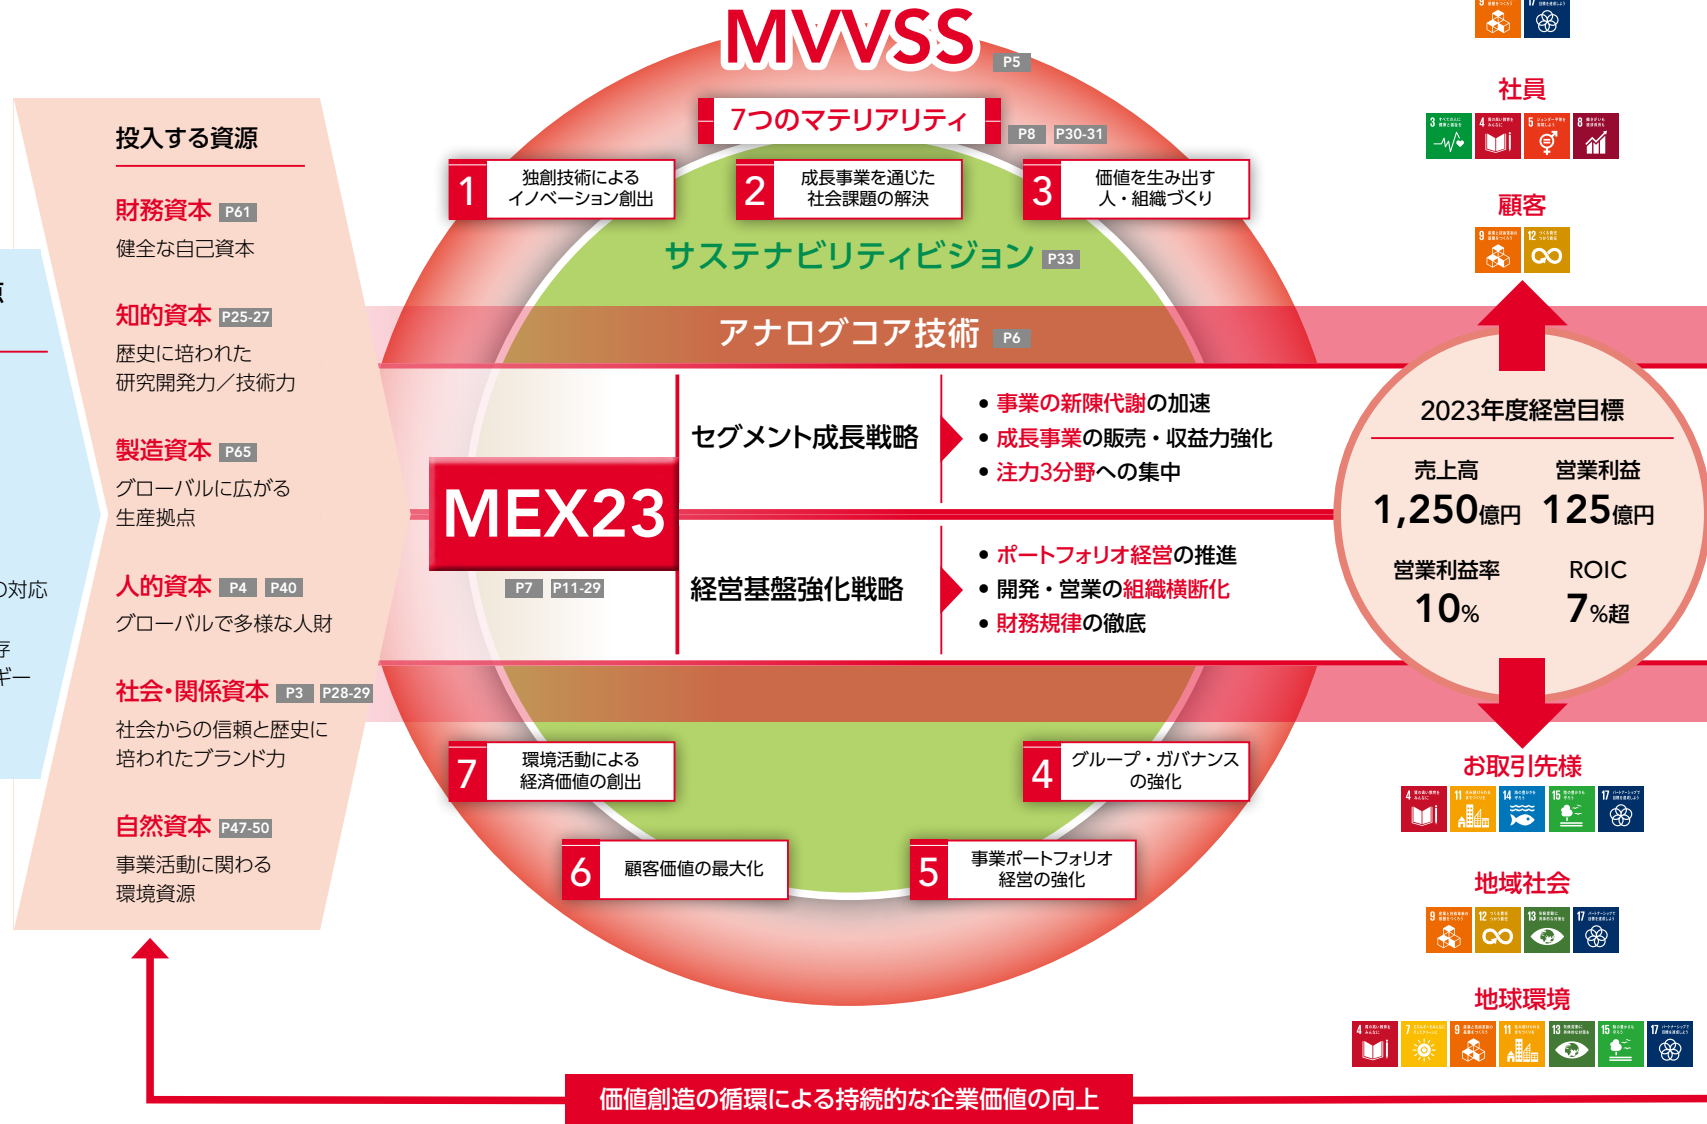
MVVSS P5

7つのマテリアリティ P8 P30-31

1 独創技術によるイノベーション創出
2 成長事業を通じた社会課題の解決
3 価値を生み出す人・組織づくり

サステナビリティビジョン P33

アナログコア技術 P6

投入する資源

財務資本 P61
健全な自己資本

知的資本 P25-27
歴史に培われた研究開発力／技術力

製造資本 P65
グローバルに広がる生産拠点

人的資本 P4 P40
グローバルで多様な人財

社会・関係資本 P3 P28-29
社会からの信頼と歴史に培われたブランド力

自然資本 P47-50
事業活動に関わる環境資源

MEX23
P7 P11-29

セグメント成長戦略
• 事業の新陳代謝の加速
• 成長事業の販売・収益力強化
• 注力3分野への集中

経営基盤強化戦略
• ポートフォリオ経営の推進
• 開発・営業の組織横断化
• 財務規律の徹底

2023年度経営目標
売上高 1,250億円
営業利益 125億円
営業利益率 10%
ROIC 7%超

7 環境活動による経済価値の創出
4 グループ・ガバナンスの強化
6 顧客価値の最大化
5 事業ポートフォリオ経営の強化

社員
顧客
お取引先様
地域社会
地球環境

価値創造の循環による持続的な企業価値の向上